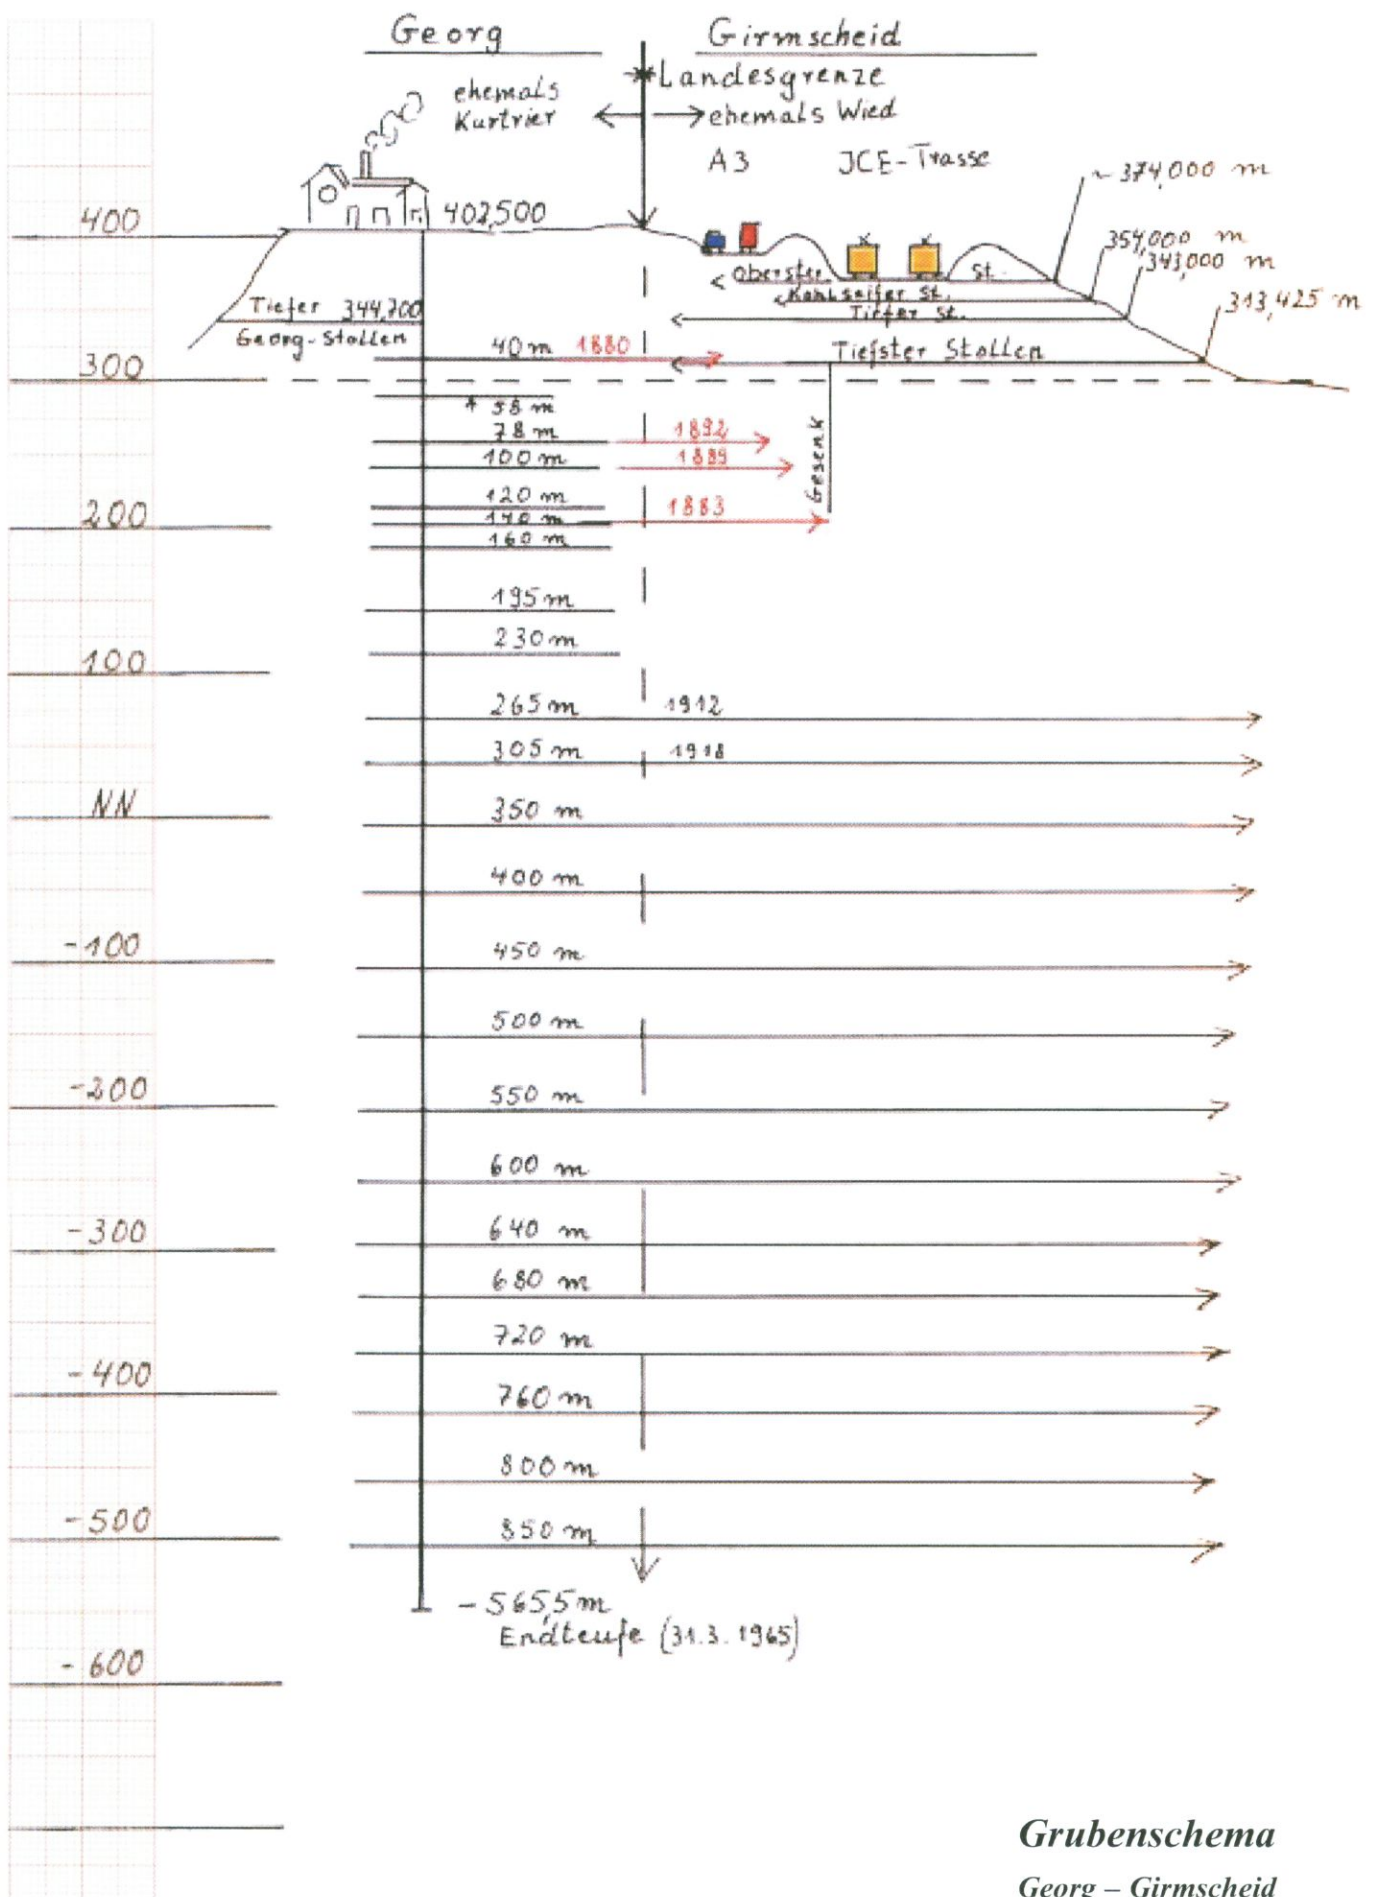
Georg Girmscheid

*Landesgrenze

ehemals Kurtrier ←→ ehemals Wied

A3 JCE-Trasse

~374,000 m

400

402,500

354,000 m

343,000 m

< Oberster St.

Kohlseifer St.

Tiefer St.

313,425 m

Tiefer 344,700

Georg-Stollen

40 m 1880

Tiefster Stollen

300

* 58 m

78 m 1892

100 m 1889

Gesenk

120 m

200

140 m 1883

160 m

195 m

230 m

100

265 m 1912

305 m 1918

NN

350 m

400 m

-100

450 m

500 m

-200

550 m

600 m

-300

640 m

680 m

720 m

-400

760 m

800 m

-500

850 m

-565,5 m

Endteufe (31.3.1965)

-600

Grubenschema

Georg – Girmscheid